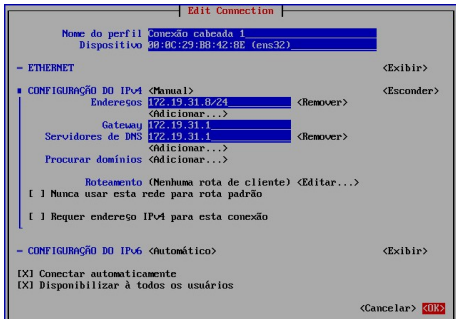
Edit Connection

Nome do perfil Conexão cabeada 1
Dispositivo 00:0C:29:B8:42:8E (ens32)

═ ETHERNET <Exibir>

╤ CONFIGURAÇÃO DO IPv4 <Manual> <Esconder>
Endereços 172.19.31.8/24 <Remover>
<Adicionar...>
Gateway 172.19.31.1
Servidores de DNS 172.19.31.1 <Remover>
<Adicionar...>
Procurar domínios <Adicionar...>

Roteamento (Nenhuma rota de cliente) <Editar...>
[ ] Nunca usar esta rede para rota padrão

[ ] Requer endereço IPv4 para esta conexão

═ CONFIGURAÇÃO DO IPv6 <Automático> <Exibir>

[X] Conectar automaticamente
[X] Disponibilizar à todos os usuários

<Cancelar> <OK>